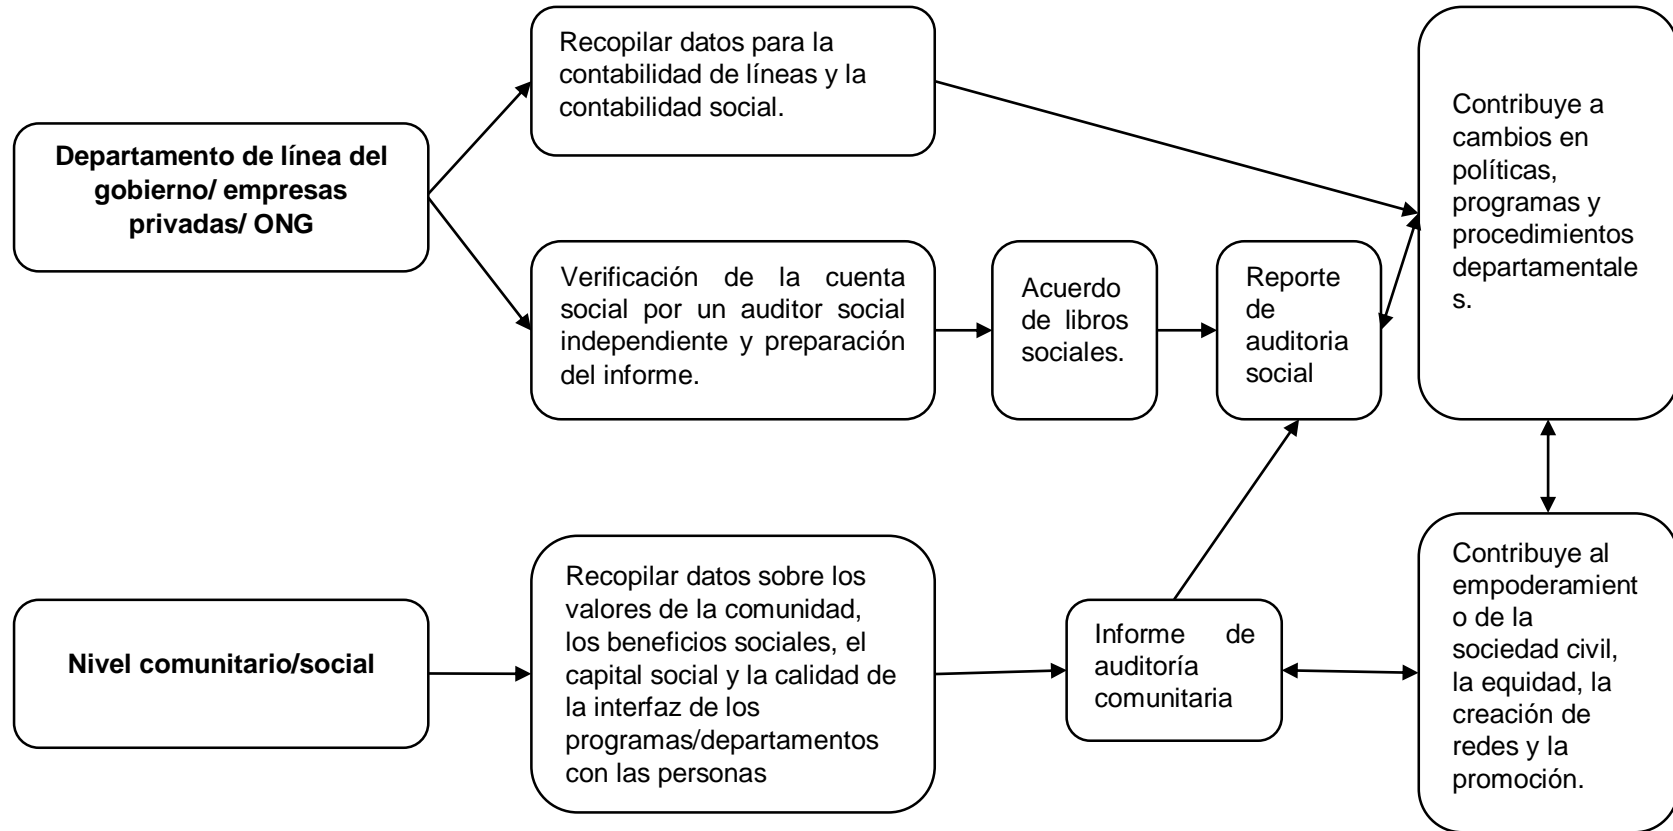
Departamento de línea del gobierno/ empresas privadas/ ONG

Recopilar datos para la contabilidad de líneas y la contabilidad social.

Verificación de la cuenta social por un auditor social independiente y preparación del informe.

Acuerdo de libros sociales.

Reporte de auditoria social

Contribuye a cambios en políticas, programas y procedimientos departamentale s.

Nivel comunitario/social

Recopilar datos sobre los valores de la comunidad, los beneficios sociales, el capital social y la calidad de la interfaz de los programas/departamentos con las personas

Informe de auditoría comunitaria

Contribuye al empoderamient o de la sociedad civil, la equidad, la creación de redes y la promoción.